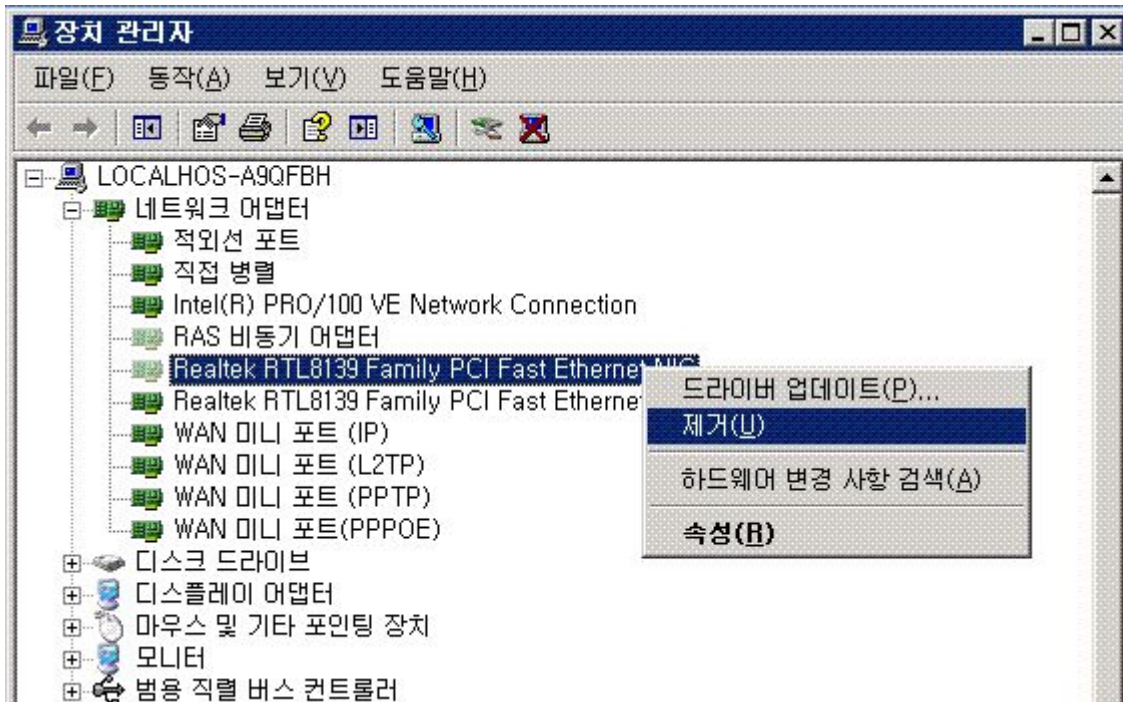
장치 관리자

파일(F) 동작(A) 보기(V) 도움말(H)

LOCALHOS-A9QFBH
네트워크 어댑터
적외선 포트
직접 병렬
Intel(R) PRO/100 VE Network Connection
RAS 비동기 어댑터
Realtek RTL8139 Family PCI Fast Ethernet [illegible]
Realtek RTL8139 Family PCI Fast Ethernet
WAN 미니 포트 (IP)
WAN 미니 포트 (L2TP)
WAN 미니 포트 (PPTP)
WAN 미니 포트(PPPOE)
디스크 드라이브
디스플레이 어댑터
마우스 및 기타 포인팅 장치
모니터
범용 직렬 버스 컨트롤러

드라이버 업데이트(P)...
제거(U)
하드웨어 변경 사항 검색(A)
속성(R)